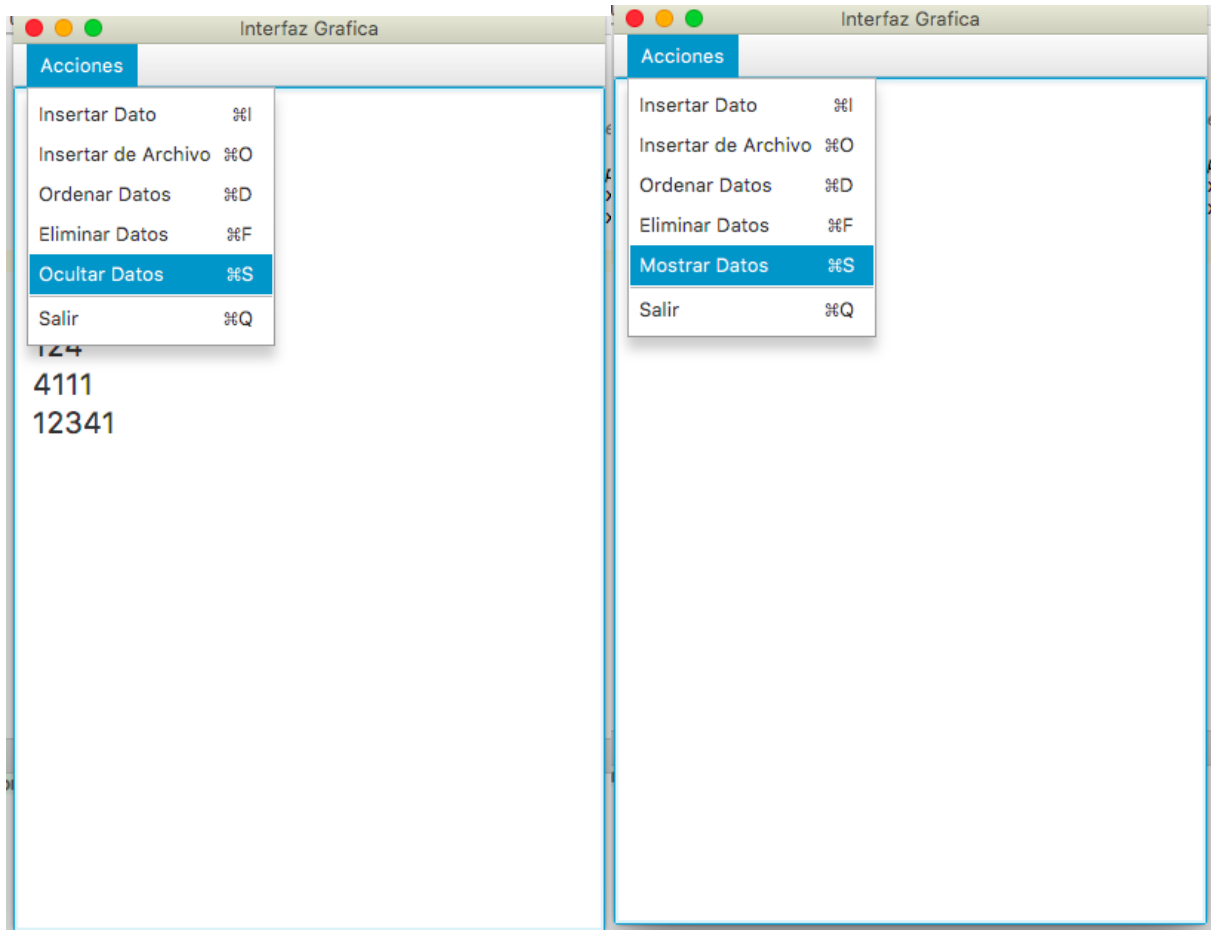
Interfaz Grafica

Acciones

Insertar Dato ⌘I
Insertar de Archivo ⌘O
Ordenar Datos ⌘D
Eliminar Datos ⌘F
Ocultar Datos ⌘S
Salir ⌘Q

124
4111
12341

Interfaz Grafica

Acciones

Insertar Dato ⌘I
Insertar de Archivo ⌘O
Ordenar Datos ⌘D
Eliminar Datos ⌘F
Mostrar Datos ⌘S
Salir ⌘Q